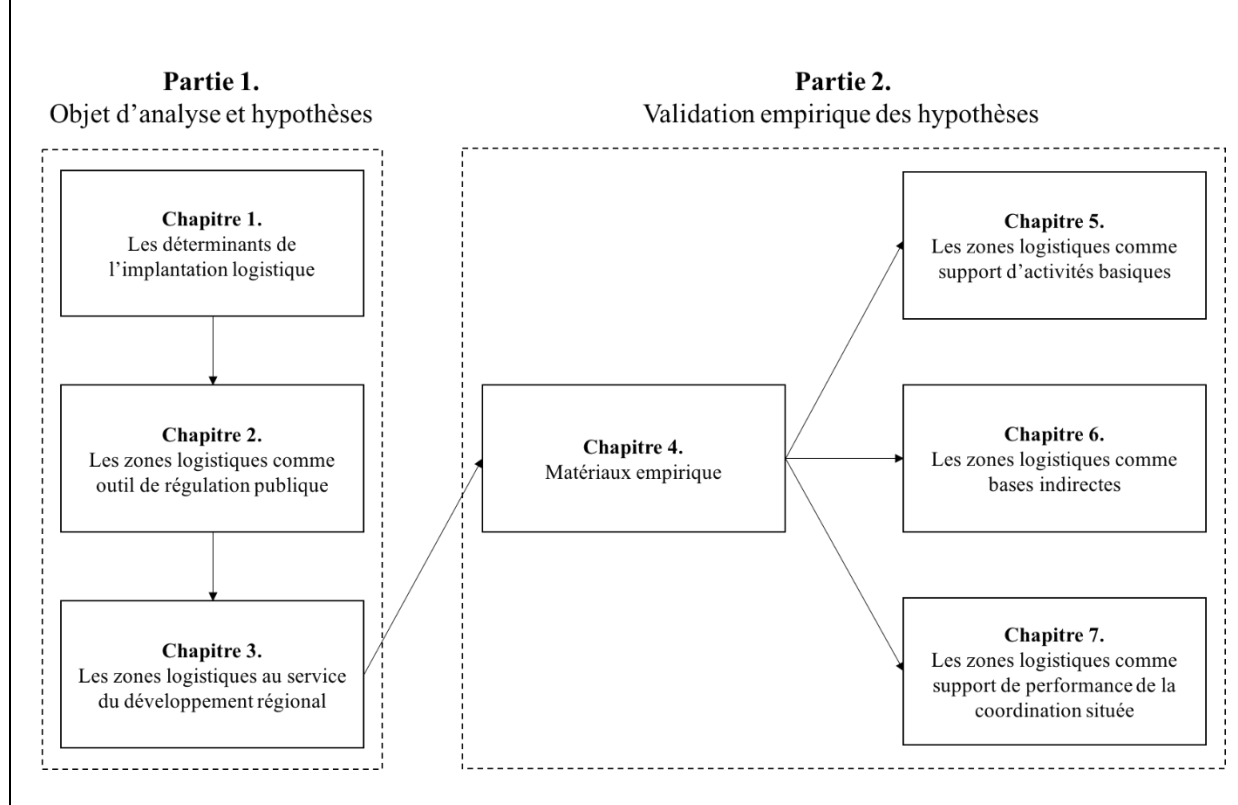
**Partie 1.**
Objet d'analyse et hypothèses

**Partie 2.**
Validation empirique des hypothèses

**Chapitre 1.**
Les déterminants de l'implantation logistique

**Chapitre 2.**
Les zones logistiques comme outil de régulation publique

**Chapitre 3.**
Les zones logistiques au service du développement régional

**Chapitre 4.**
Matériaux empirique

**Chapitre 5.**
Les zones logistiques comme support d'activités basiques

**Chapitre 6.**
Les zones logistiques comme bases indirectes

**Chapitre 7.**
Les zones logistiques comme support de performance de la coordination située